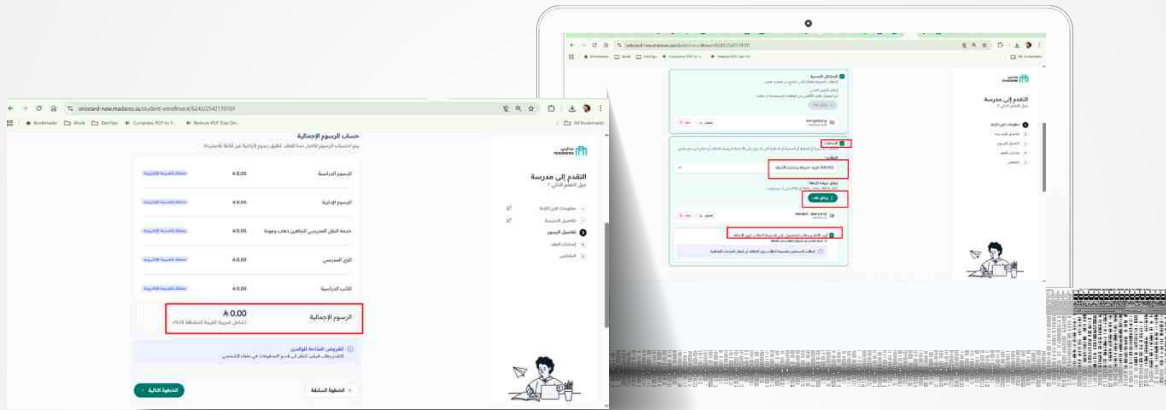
onboard-new.madaress.sa/student-enrollment/624U2342119104

Bookmarks Work DevOps Containers PDF to 3... Remove PDF Size On... All Bookmarks

مدارس madaress

التقدم إلى مدرسة
قبل التعلم الذكي ؟

معلومات ولي الأمر
تفاصيل الدراسة
تفاصيل الرسوم
إستمارات الطلب
الملخص

حساب الرسوم الإجمالية

| | | |
|---|---|---|
| الرسوم الدراسية | 0.00 | |
| الرسوم الإدارية | 0.00 | |
| خدمة النقل المدرسي (باتجاهين ذهاب وعودة) | 0.00 | |
| الزي المدرسي | 0.00 | |
| الكتب الدراسية | 0.00 | |

الرسوم الإجمالية 0.00

الخطوة التالية
الخطوة السابقة

التقدم إلى مدرسة
قبل التعلم الذكي ؟

مدارس madaress